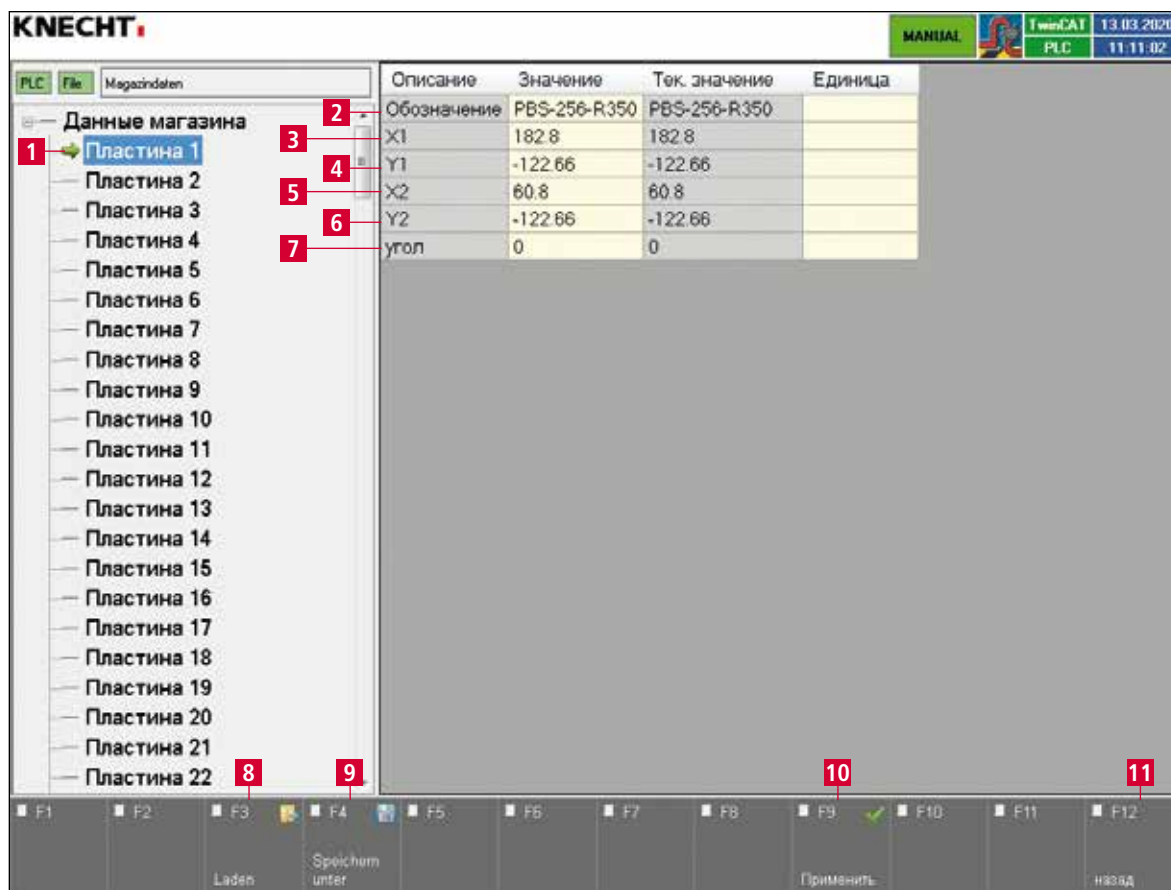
KNECHT

MANUAL TwinCAT PLC 13.03.2020 11:11:02

PLC File Magazindaten

Данные магазина
1 Пластина 1
Пластина 2
Пластина 3
Пластина 4
Пластина 5
Пластина 6
Пластина 7
Пластина 8
Пластина 9
Пластина 10
Пластина 11
Пластина 12
Пластина 13
Пластина 14
Пластина 15
Пластина 16
Пластина 17
Пластина 18
Пластина 19
Пластина 20
Пластина 21
Пластина 22

| Описание | Значение | Тек. значение | Единица |
|---|---|---|---|
| Обозначение | PBS-256-R350 | PBS-256-R350 | |
| X1 | 182.8 | 182.8 | |
| Y1 | -122.66 | -122.66 | |
| X2 | 60.8 | 60.8 | |
| Y2 | -122.66 | -122.66 | |
| угол | 0 | 0 | |

2 3 4 5 6 7

8 9 10 11

F1 F2 F3 Laden F4 Speichern unter F5 F6 F7 F8 F9 Применить F10 F11 F12 назад